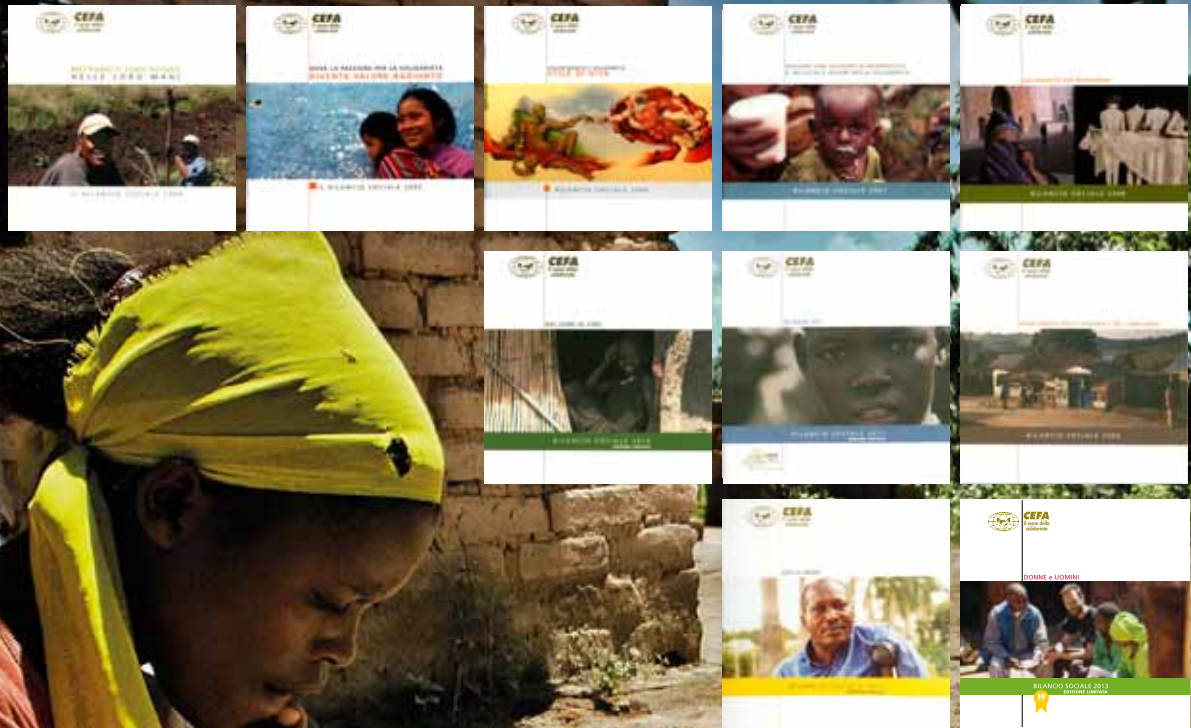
CEFA

NELLE LORO MANI

IL BILANCIO SOCIALE 2004

CEFA

DOVE LA PASSIONE PER LA SOLIDARIETÀ
DIVENTA VALORE AGGIUNTO

IL BILANCIO SOCIALE 2005

CEFA

STILE DI VITA

BILANCIO SOCIALE 2006

CEFA

BILANCIO SOCIALE 2007

CEFA

BILANCIO SOCIALE 2008

CEFA
il seme della solidarietà

BILANCIO SOCIALE 2010

CEFA
il seme della solidarietà

BILANCIO SOCIALE 2011

CEFA
il seme della solidarietà

BILANCIO SOCIALE 2009

CEFA
il seme della solidarietà

CEFA
il seme della solidarietà

DONNE e UOMINI

BILANCIO SOCIALE 2013
EDIZIONE LIMITATA